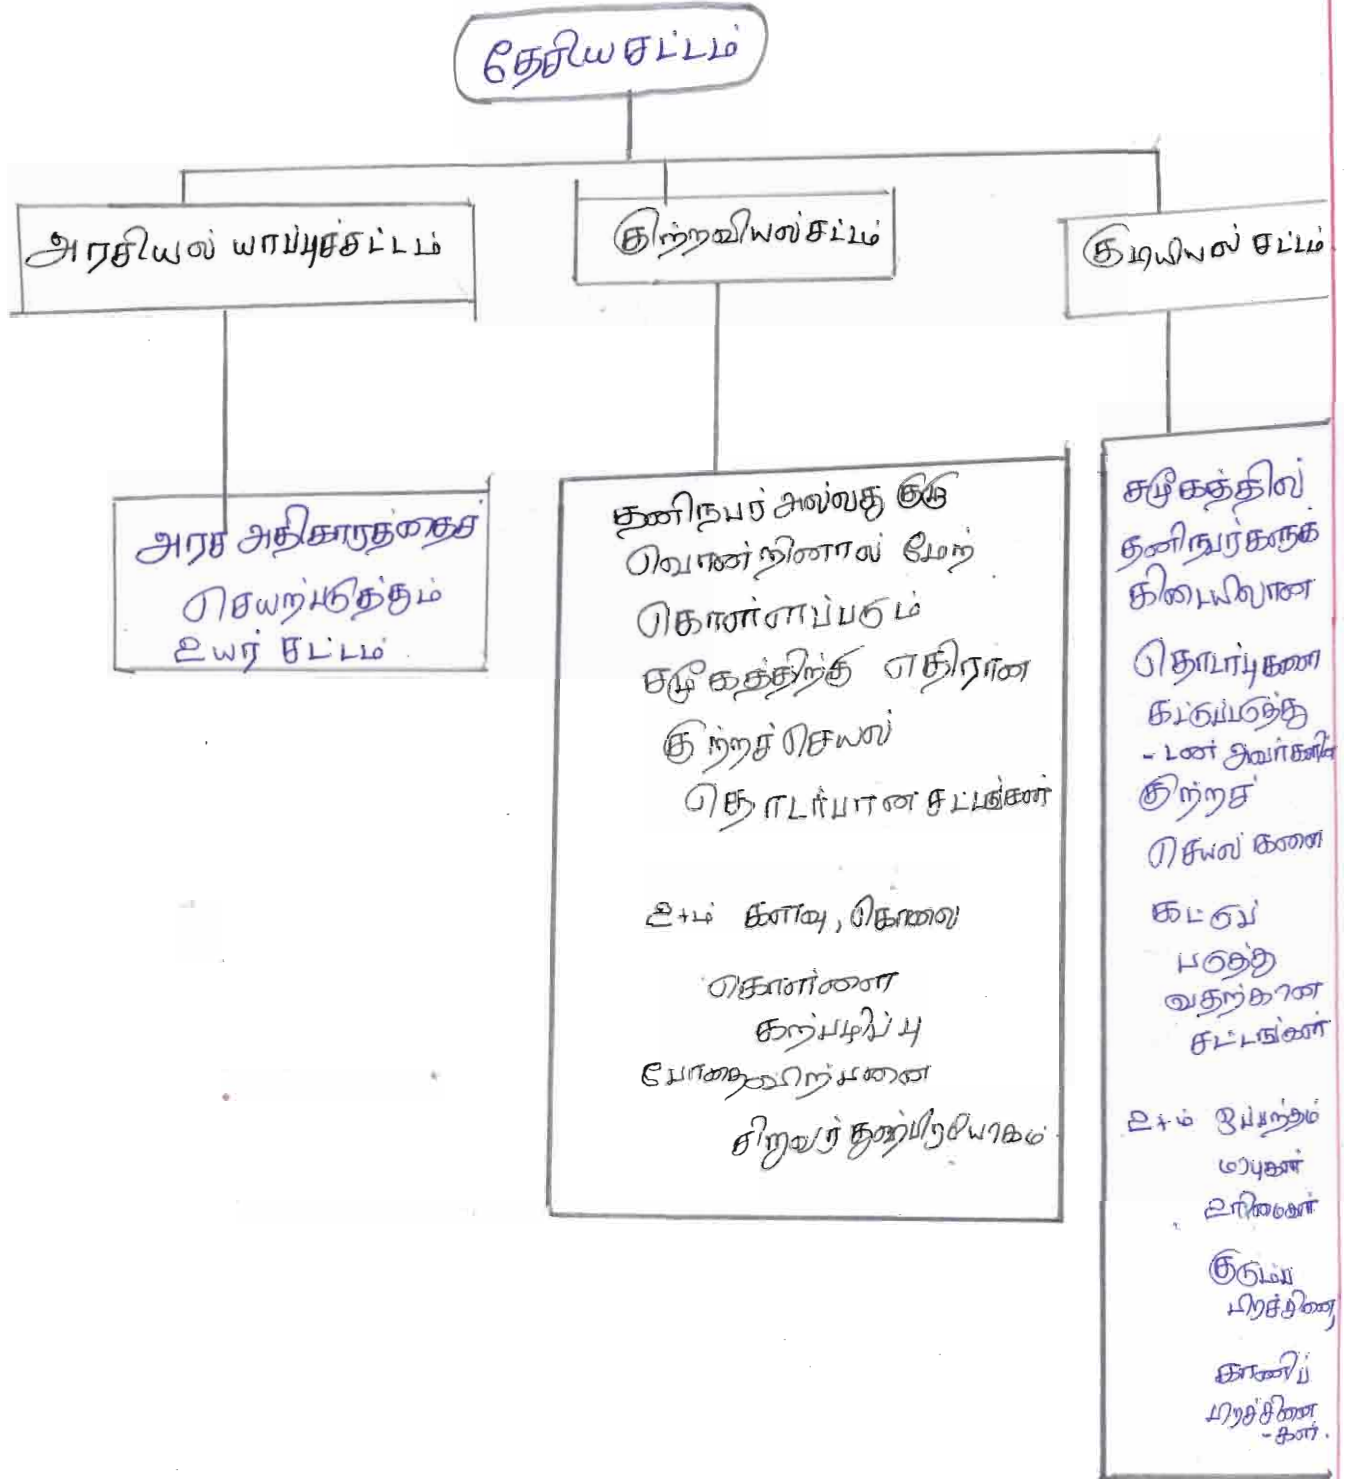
தேசியசட்டம்

அரசியல் யாப்புச்சட்டம்

குற்றவியல்சட்டம்

குடியியல் சட்டம்

அரச அதிகாரத்தைச் செயற்படுத்தும் உயர் சட்டம்

தனிநபர் அல்லது குழு ஒன்றினால் மேற்கொள்ளப்படும் சமூகத்திற்கு எதிரான குற்றச் செயல் தொடர்பான சட்டங்கள்

உ+ம் களவு, கொலை கொள்ளை கற்பழிப்பு போதைவிற்பனை சிறுவர் துஷ்பிரயோகம்

சமூகத்தில் தனிநபர்களுக்கிடையிலான தொடர்புகளை கட்டுப்படுத்து-டன் அவர்களின் குற்றச் செயல்களை கட்டுப் படுத்துவதற்கான சட்டங்கள்

உ+ம் ஒப்பந்தம் மாபுகள் உரிமைகள் குடும்ப பிரச்சினை காணிப் பிரச்சினை-கள்.